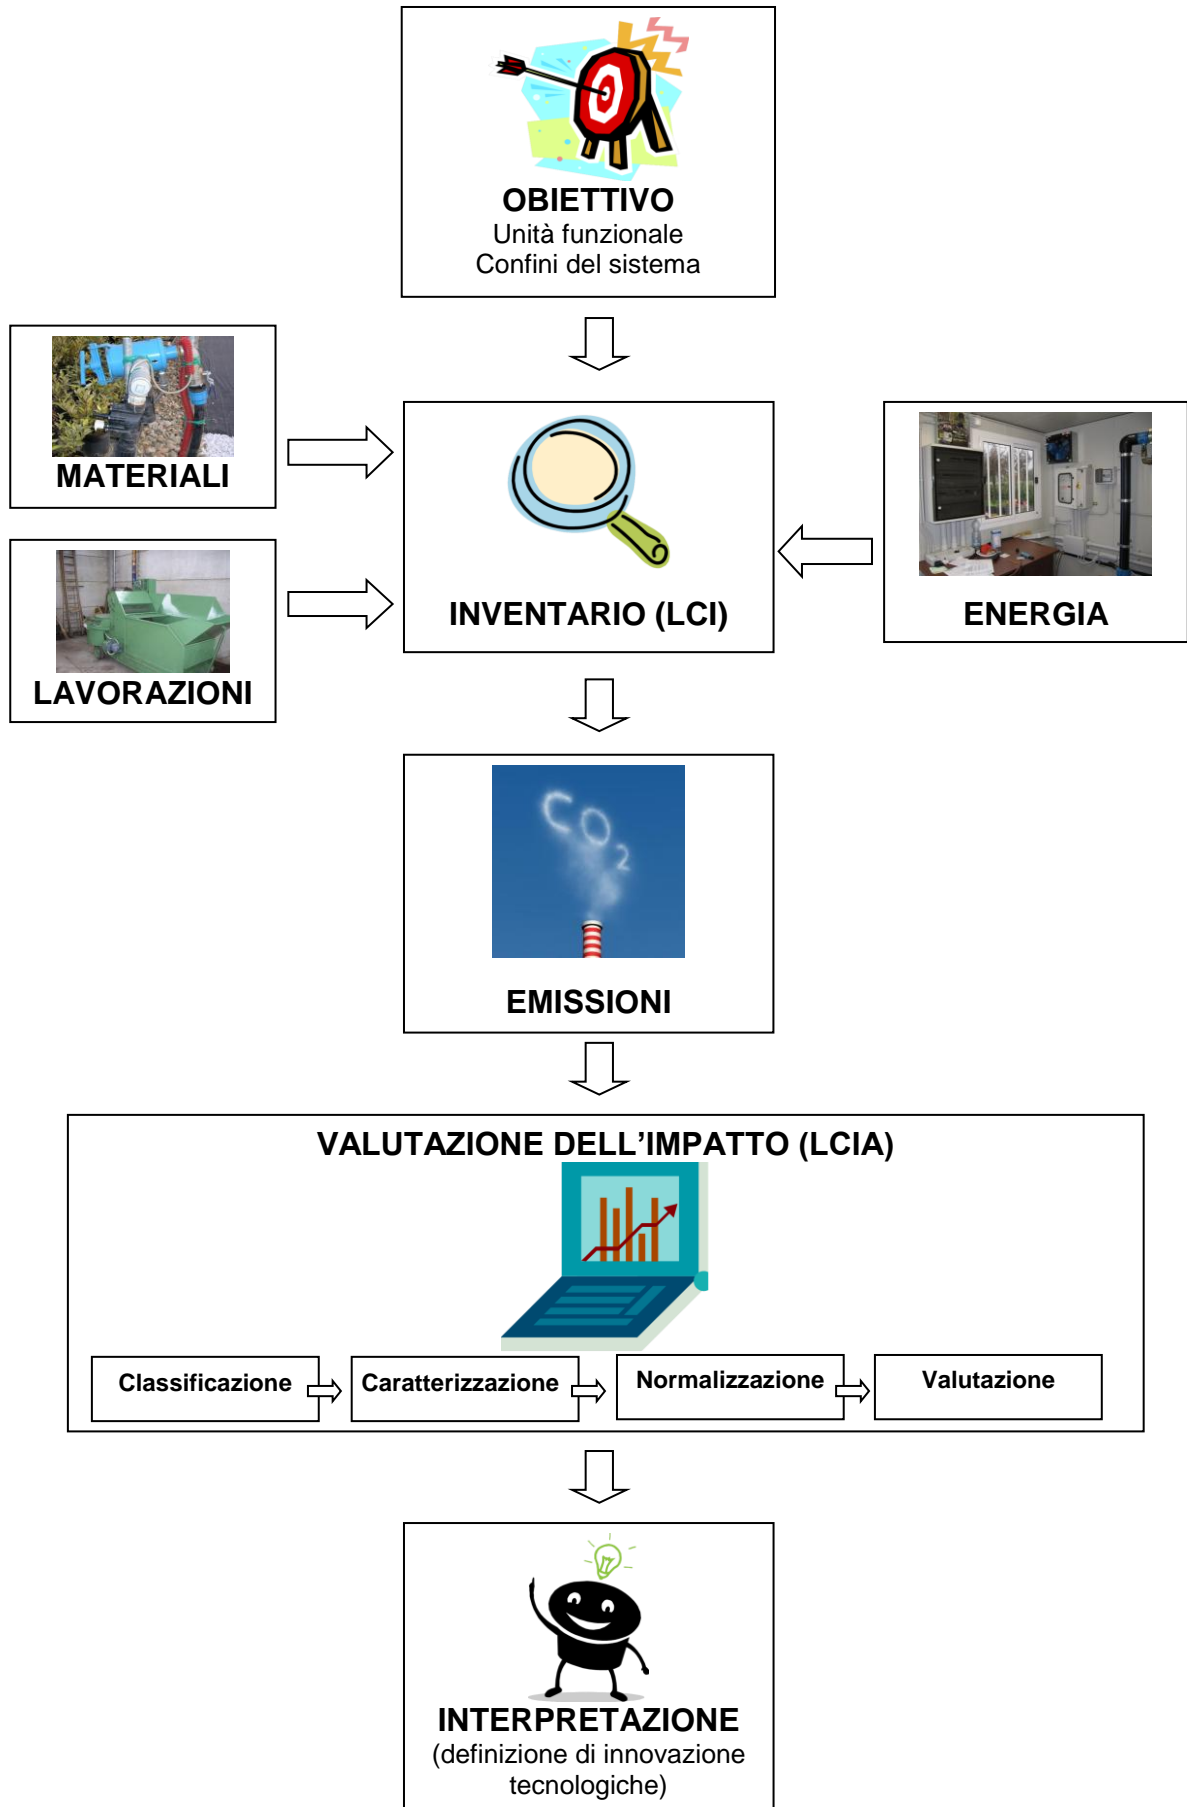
OBIETTIVO
Unità funzionale
Confini del sistema

MATERIALI

LAVORAZIONI

INVENTARIO (LCI)

ENERGIA

$CO_2$

EMISSIONI

VALUTAZIONE DELL'IMPATTO (LCIA)

Classificazione

Caratterizzazione

Normalizzazione

Valutazione

INTERPRETAZIONE
(definizione di innovazione tecnologiche)